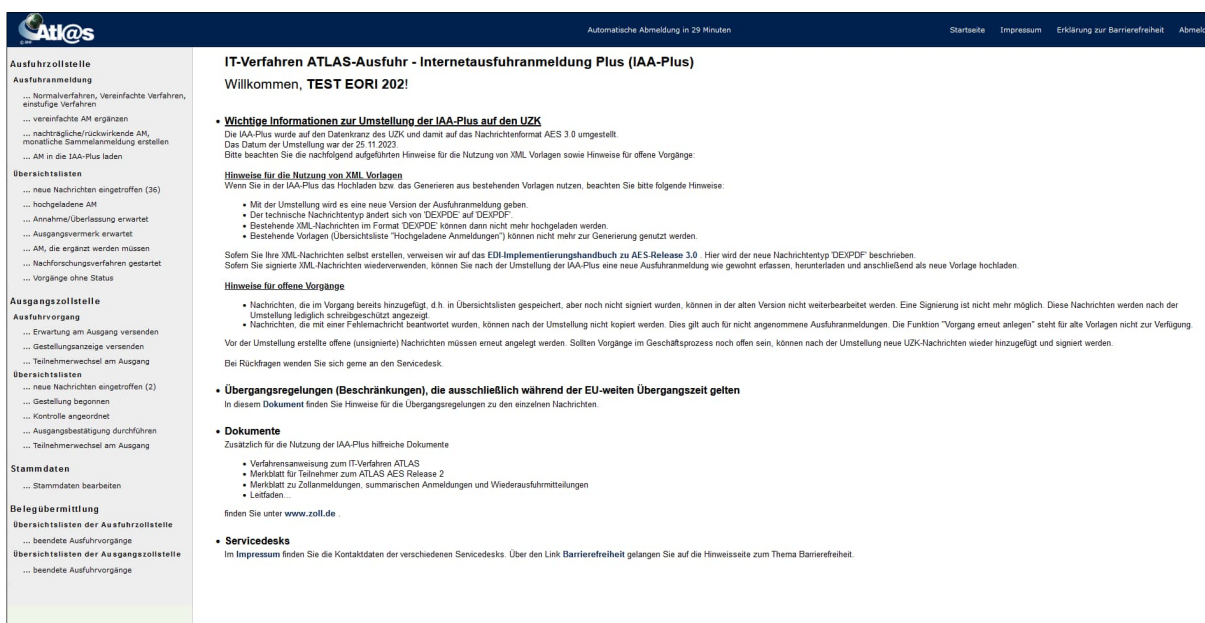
Atl@s

Automatische Abmeldung in 29 Minuten

Startseite Impressum Erklärung zur Barrierefreiheit Abmeld

Ausfuhrzollstelle
Ausfuhranmeldung
... Normalverfahren, Vereinfachte Verfahren, einstufige Verfahren
... vereinfachte AM ergänzen
... nachträgliche/rückwirkende AM, monatliche Sammelanmeldung erstellen
... AM in die IAA-Plus laden
Übersichtslisten
... neue Nachrichten eingetroffen (36)
... hochgeladene AM
... Annahme/Überlassung erwartet
... Ausgangsvermerk erwartet
... AM, die ergänzt werden müssen
... Nachforschungsverfahren gestartet
... Vorgänge ohne Status
Ausgangszollstelle
Ausfuhrvorgang
... Erwartung am Ausgang versenden
... Gestellungsanzeige versenden
... Teilnehmerwechsel am Ausgang
Übersichtslisten
... neue Nachrichten eingetroffen (2)
... Gestellung begonnen
... Kontrolle angeordnet
... Ausgangsbestätigung durchführen
... Teilnehmerwechsel am Ausgang
Stammdaten
... Stammdaten bearbeiten
Belegübermittlung
Übersichtslisten der Ausfuhrzollstelle
... beendete Ausfuhrvorgänge
Übersichtslisten der Ausgangszollstelle
... beendete Ausfuhrvorgänge

IT-Verfahren ATLAS-Ausfuhr - Internetausfuhranmeldung Plus (IAA-Plus)
Willkommen, TEST EORI 202!

• Wichtige Informationen zur Umstellung der IAA-Plus auf den UZK
Die IAA-Plus wurde auf den Datenkranz des UZK und damit auf das Nachrichtenformat AES 3.0 umgestellt.
Das Datum der Umstellung war der 25.11.2023.
Bitte beachten Sie die nachfolgend aufgeführten Hinweise für die Nutzung von XML Vorlagen sowie Hinweise für offene Vorgänge:

Hinweise für die Nutzung von XML Vorlagen
Wenn Sie in der IAA-Plus das Hochladen bzw. das Generieren aus bestehenden Vorlagen nutzen, beachten Sie bitte folgende Hinweise:

• Mit der Umstellung wird es eine neue Version der Ausfuhranmeldung geben.
• Der technische Nachrichtentyp ändert sich von 'DEXPDE' auf 'DEXPDF'.
• Bestehende XML-Nachrichten im Format 'DEXPDE' können dann nicht mehr hochgeladen werden.
• Bestehende Vorlagen (Übersichtsliste "Hochgeladene Anmeldungen") können nicht mehr zur Generierung genutzt werden.

Sofern Sie Ihre XML-Nachrichten selbst erstellen, verweisen wir auf das EDI-Implementierungshandbuch zu AES-Release 3.0 . Hier wird der neue Nachrichtentyp 'DEXPDF' beschrieben.
Sofern Sie signierte XML-Nachrichten wiederverwenden, können Sie nach der Umstellung der IAA-Plus eine neue Ausfuhranmeldung wie gewohnt erfassen, herunterladen und anschließend als neue Vorlage hochladen.

Hinweise für offene Vorgänge

• Nachrichten, die im Vorgang bereits hinzugefügt, d.h. in Übersichtslisten gespeichert, aber noch nicht signiert wurden, können in der alten Version nicht weiterbearbeitet werden. Eine Signierung ist nicht mehr möglich. Diese Nachrichten werden nach der Umstellung lediglich schreibgeschützt angezeigt.
• Nachrichten, die mit einer Fehlernachricht beantwortet wurden, können nach der Umstellung nicht kopiert werden. Dies gilt auch für nicht angenommene Ausfuhranmeldungen. Die Funktion "Vorgang erneut anlegen" steht für alte Vorlagen nicht zur Verfügung.

Vor der Umstellung erstellte offene (unsignierte) Nachrichten müssen erneut angelegt werden. Sollten Vorgänge im Geschäftsprozess noch offen sein, können nach der Umstellung neue UZK-Nachrichten wieder hinzugefügt und signiert werden.

Bei Rückfragen wenden Sie sich gerne an den Servicedesk.

• Übergangsregelungen (Beschränkungen), die ausschließlich während der EU-weiten Übergangszeit gelten
In diesem Dokument finden Sie Hinweise für die Übergangsregelungen zu den einzelnen Nachrichten.

• Dokumente
Zusätzlich für die Nutzung der IAA-Plus hilfreiche Dokumente

• Verfahrensanweisung zum IT-Verfahren ATLAS
• Merkblatt für Teilnehmer zum ATLAS AES Release 2
• Merkblatt zu Zollanmeldungen, summarischen Anmeldungen und Wiederausfuhrmitteilungen
• Leitfaden...

finden Sie unter www.zoll.de .

• Servicedesks
Im Impressum finden Sie die Kontaktdaten der verschiedenen Servicedesks. Über den Link Barrierefreiheit gelangen Sie auf die Hinweisseite zum Thema Barrierefreiheit.